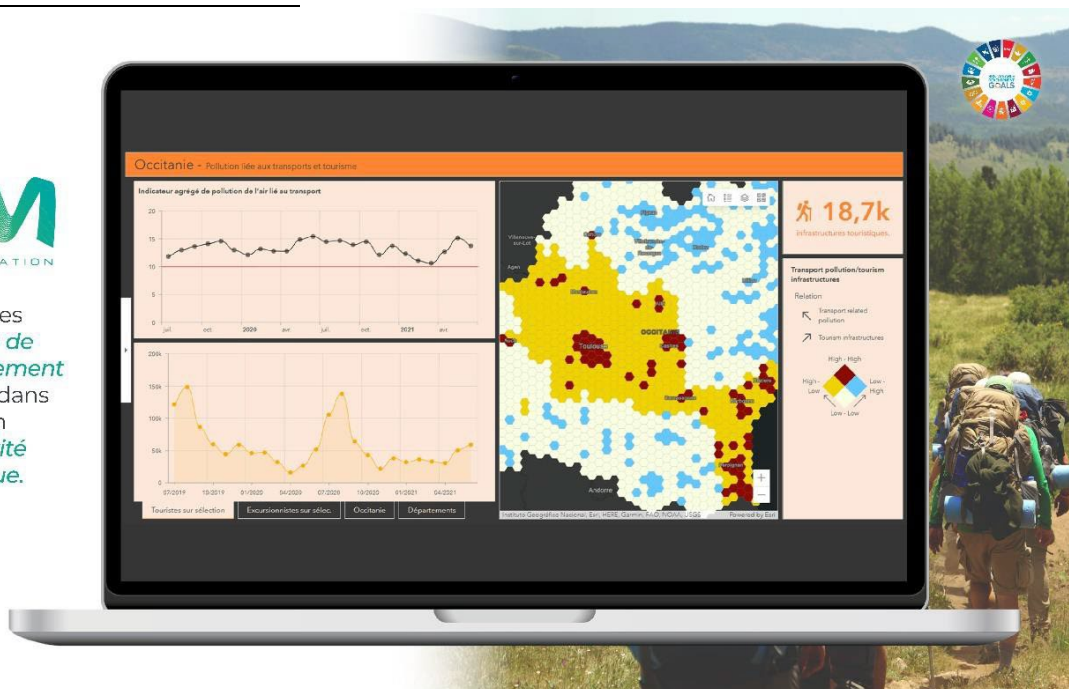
ATION

es
de
ement
dans
n
ité
ue.

SUSTAINABLE DEVELOPMENT GOALS

Occitanie - Pollution liée aux transports et tourisme

Indicateur agrégé de pollution de l'air lié au transport

20
15
10
5
0

juil. oct. 2020 avr. juil. oct. 2021 avr.

200k
150k
100k
50k
0

07/2019 10/2019 01/2020 04/2020 07/2020 10/2020 01/2021 04/2021

Touristes sur sélection | Excursionnistes sur sélec. | Occitanie | Départements

Villeneuve-sur-Lot
Agen
Toulouse
OCCITANIE
Andorre

Instituto Geográfico Nacional, Esri, HERE, Garmin, FAO, NOAA, USGS | Powered by Esri

18,7k
infrastructures touristiques

Transport pollution/tourism infrastructures

Relation
Transport related pollution
Tourism infrastructures

High - High
High - Low
Low - High
Low - Low